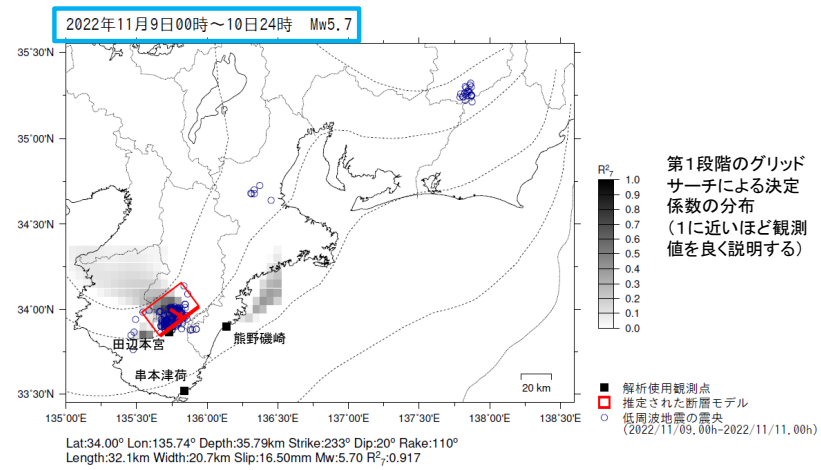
2022年11月9日00時～10日24時　Mw5.7

35°30'N
35°00'N
34°30'N
34°00'N
33°30'N
135°00'E 135°30'E 136°00'E 136°30'E 137°00'E 137°30'E 138°00'E 138°30'E

田辺本宮
熊野磯崎
串本津荷
20 km

$R^2_7$
1.0
0.9
0.8
0.7
0.6
0.5
0.4
0.3
0.2
0.1
0.0

第1段階のグリッドサーチによる決定係数の分布
(1に近いほど観測値を良く説明する)

解析使用観測点
推定された断層モデル
低周波地震の震央
(2022/11/09.00h-2022/11/11.00h)

Lat:34.00° Lon:135.74° Depth:35.79km Strike:233° Dip:20° Rake:110°
Length:32.1km Width:20.7km Slip:16.50mm Mw:5.70 $R^2_7$:0.917